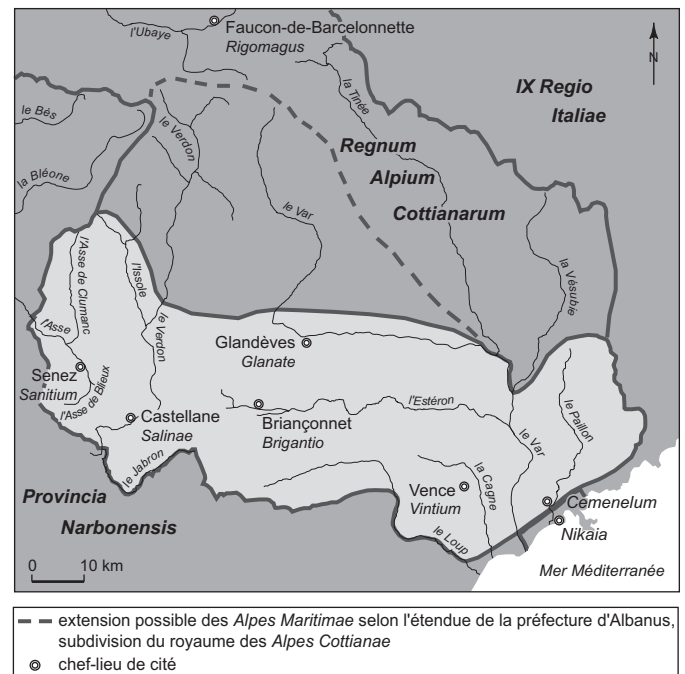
Faucon-de-Barcelonnette
Rigomagus

l'Ubaye

N

IX Regio
Italiae

le Bès

la Tinée

le Verdon

Regnum
Alpium
Cottianarum

la Bléone

le Var

l'Asse de Clumanc

l'Issole

la Vésubie

l'Asse

le Verdon

Glandèves
Glanate

Senez
Sanitium

l'Asse de Blieux

Castellane
Salinae

Briançonnet
Brigantio

l'Estéron

le Var

le Paillon

le Jabron

Provincia
Narbonensis

Vence
Vintium

la Cagne

Cemenelum

Nikaia

le Loup

0 10 km

Mer Méditerranée

extension possible des Alpes Maritimae selon l'étendue de la préfecture d'Albanus, subdivision du royaume des Alpes Cottianae

chef-lieu de cité